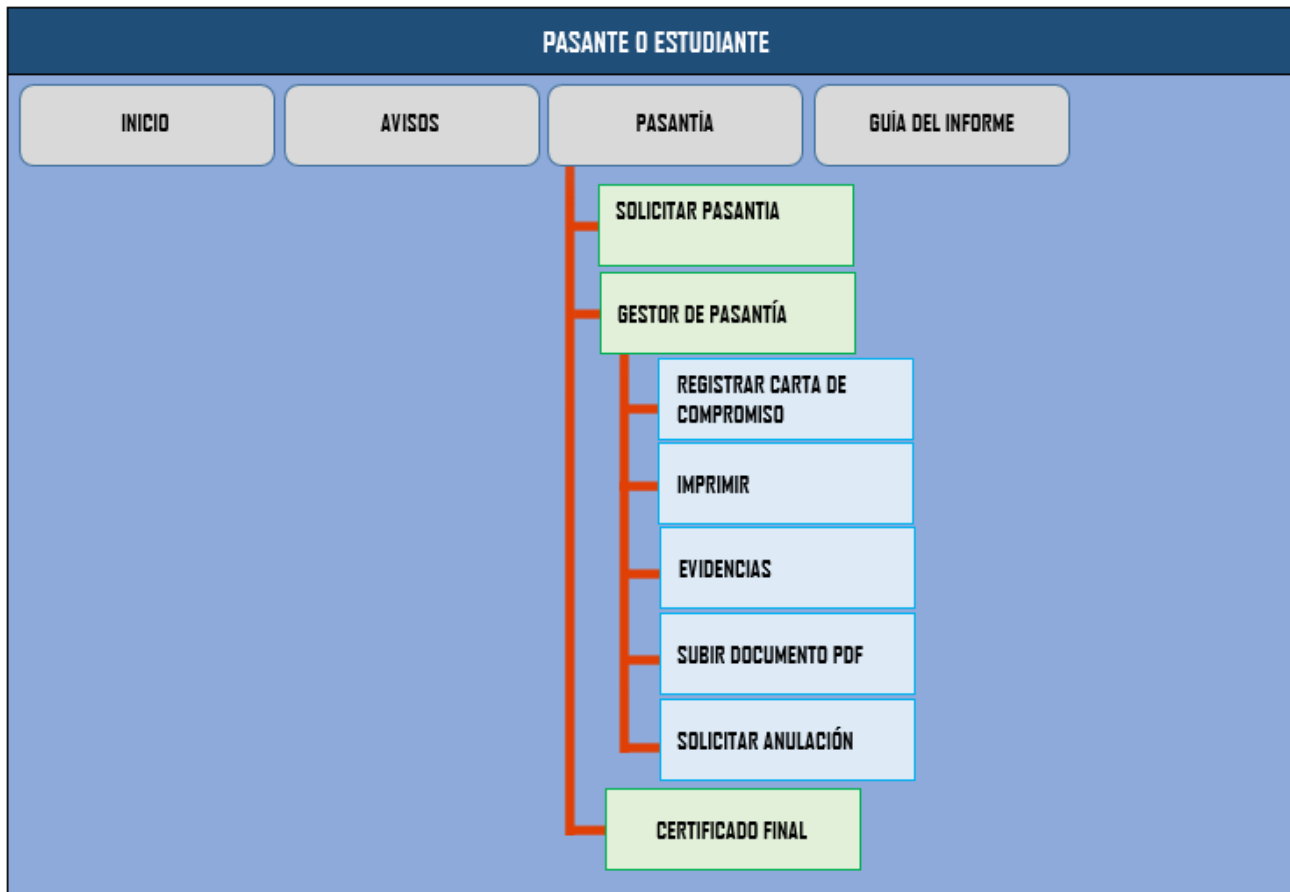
PASANTE O ESTUDIANTE

INICIO

AVISOS

PASANTÍA

GUÍA DEL INFORME

SOLICITAR PASANTIA

GESTOR DE PASANTÍA

REGISTRAR CARTA DE COMPROMISO

IMPRIMIR

EVIDENCIAS

SUBIR DOCUMENTO PDF

SOLICITAR ANULACIÓN

CERTIFICADO FINAL